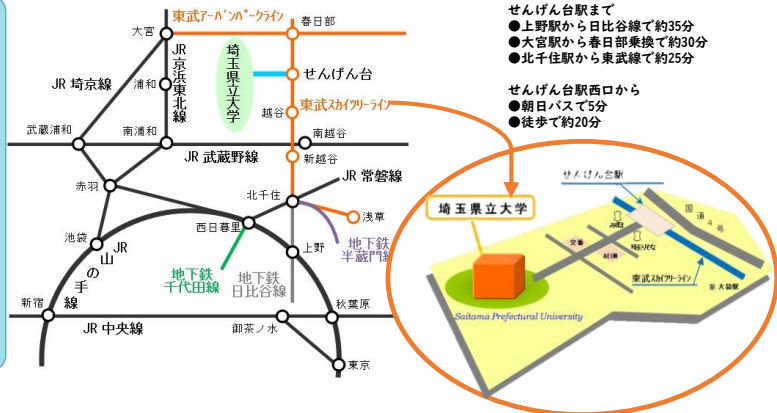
東武アーバンパークライン
春日部
大宮
JR京浜東北線
埼玉県立大学
せんげん台
JR埼京線
浦和
越谷
東武スカイツリーライン
武蔵浦和
南浦和
南越谷
JR武蔵野線
新越谷
赤羽
北千住
JR常磐線
浅草
池袋
西日暮里
地下鉄半蔵門線
JR山の手線
上野
地下鉄千代田線
地下鉄日比谷線
新宿
秋葉原
JR中央線
御茶ノ水
東京

せんげん台駅まで
●上野駅から日比谷線で約35分
●大宮駅から春日部乗換で約30分
●北千住駅から東武線で約25分

せんげん台駅西口から
●朝日バスで5分
●徒歩で約20分

せんげん台駅
国道4号
埼玉県立大学
東武スカイツリーライン
大袋駅
Saitama Prefectural University